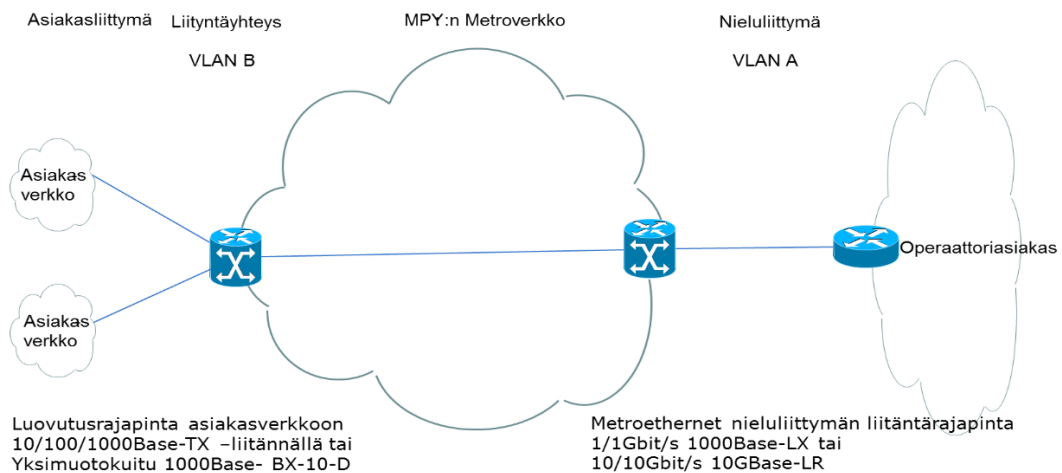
Asiakasliittymä

Liityntäyhteys

VLAN B

MPY:n Metroverkko

Nieluliittymä

VLAN A

Asiakas verkko

Asiakas verkko

Operaattoriasiakas

Luovutusrajapinta asiakasverkkoon 10/100/1000Base-TX –liitännällä tai Yksimuotokuitu 1000Base- BX-10-D

Metroethernet nieluliittymän liitäntärajapinta 1/1Gbit/s 1000Base-LX tai 10/10Gbit/s 10GBase-LR